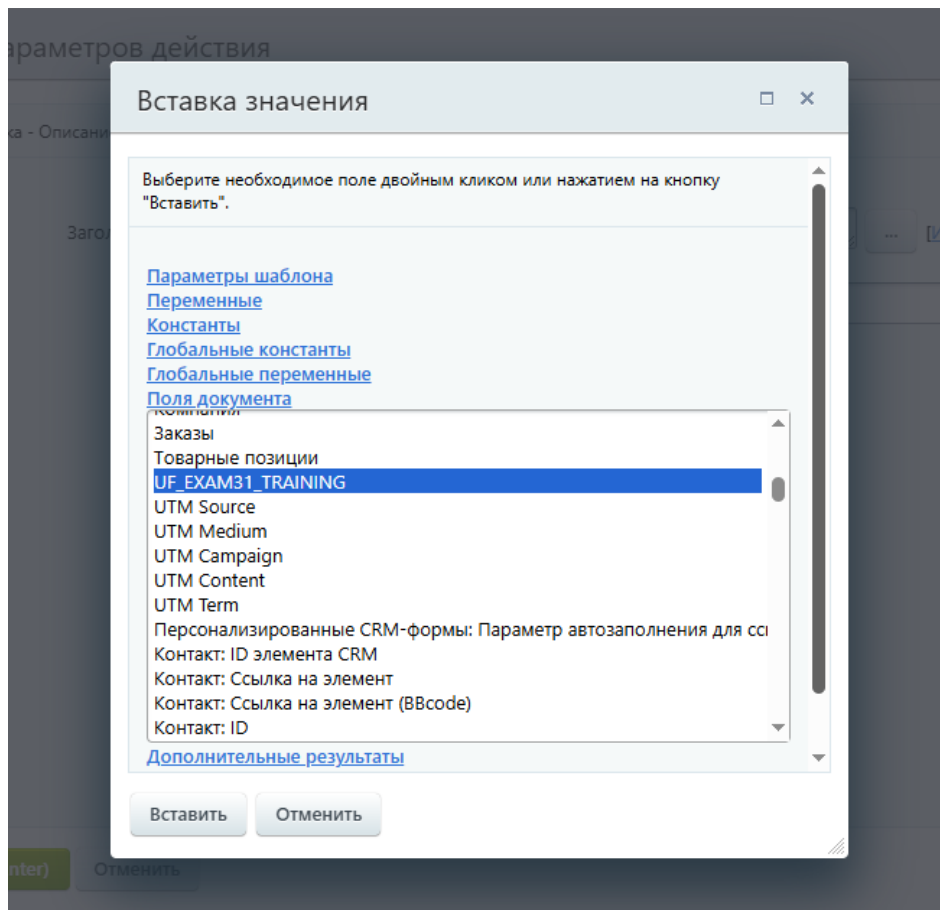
араметров действия

ка - Описани

Загол

...

[И

Вставка значения

Выберите необходимое поле двойным кликом или нажатием на кнопку "Вставить".

Параметры шаблона
Переменные
Константы
Глобальные константы
Глобальные переменные
Поля документа

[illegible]
Заказы
Товарные позиции
UF_EXAM31_TRAINING
UTM Source
UTM Medium
UTM Campaign
UTM Content
UTM Term
Персонализированные CRM-формы: Параметр автозаполнения для сс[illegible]
Контакт: ID элемента CRM
Контакт: Ссылка на элемент
Контакт: Ссылка на элемент (BBcode)
Контакт: ID

Дополнительные результаты

Вставить
Отменить

nter)
Отменить